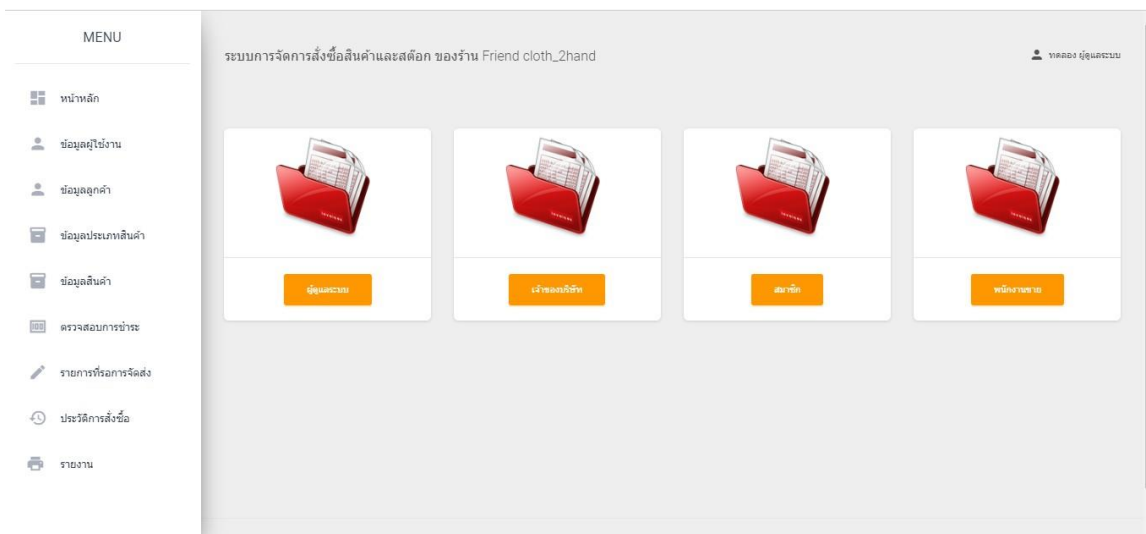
MENU

หน้าหลัก

ข้อมูลผู้ใช้งาน

ข้อมูลลูกค้า

ข้อมูลประเภทสินค้า

ข้อมูลสินค้า

ตรวจสอบการชำระ

รายการที่รอการจัดส่ง

ประวัติการสั่งซื้อ

รายงาน

ระบบการจัดการสั่งซื้อสินค้าและสต๊อก ของร้าน Friend cloth_2hand

ทดลอง ผู้ดูแลระบบ

ผู้ดูแลระบบ

เจ้าของบริษัท

สมาชิก

พนักงานขาย